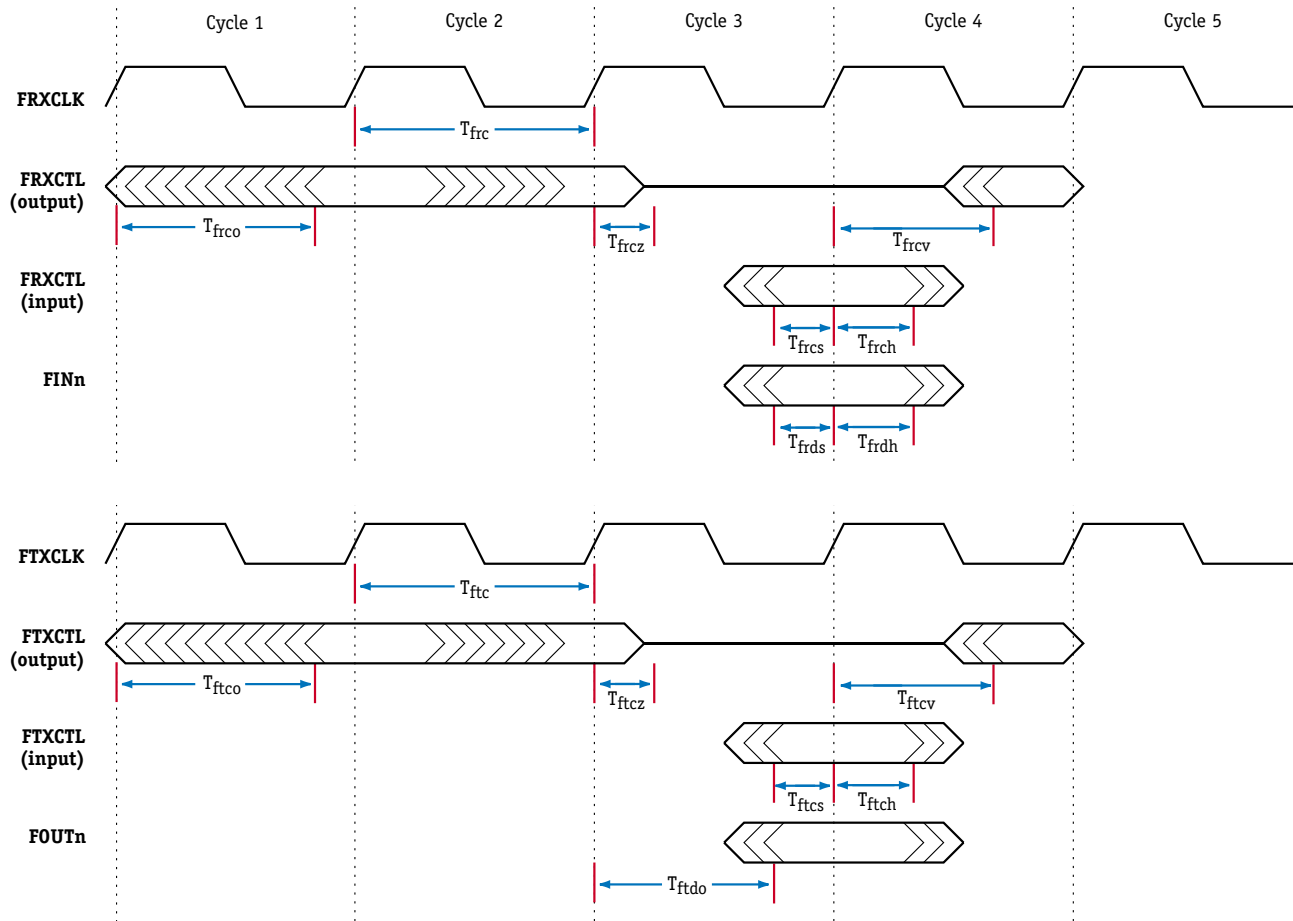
Cycle 1 Cycle 2 Cycle 3 Cycle 4 Cycle 5

FRXCLK

$T_{frc}$

FRXCTL (output)

$T_{frco}$

$T_{frcz}$

$T_{frcv}$

FRXCTL (input)

$T_{frcs}$ $T_{frch}$

FINn

$T_{frds}$ $T_{frdh}$

FTXCLK

$T_{ftc}$

FTXCTL (output)

$T_{ftco}$

$T_{ftcz}$

$T_{ftcv}$

FTXCTL (input)

$T_{ftcs}$ $T_{ftch}$

FOUTn

$T_{ftdo}$